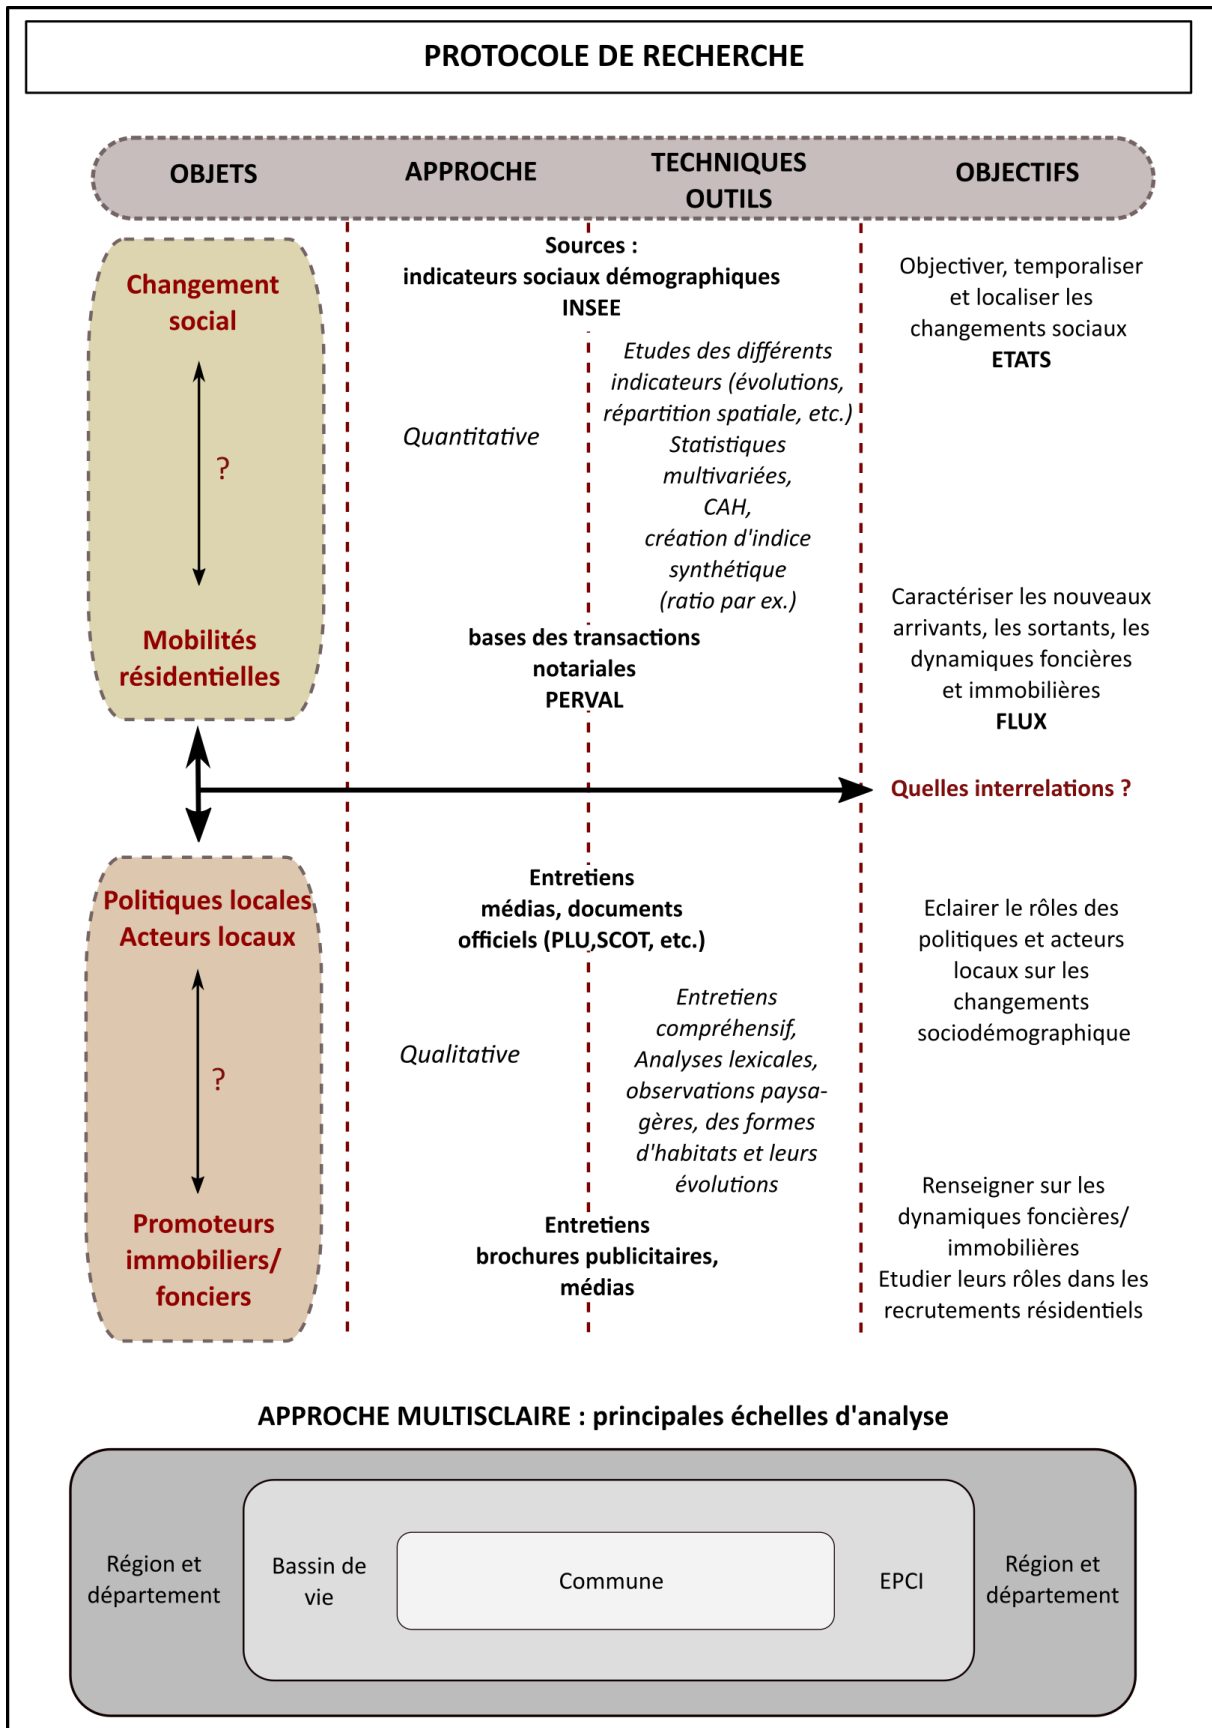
PROTOCOLE DE RECHERCHE

OBJETS

APPROCHE

TECHNIQUES OUTILS

OBJECTIFS

Changement social

?

Mobilités résidentielles

Sources : indicateurs sociaux démographiques INSEE

Quantitative

Etudes des différents indicateurs (évolutions, répartition spatiale, etc.) Statistiques multivariées, CAH, création d'indice synthétique (ratio par ex.)

bases des transactions notariales PERVAL

Objectiver, temporaliser et localiser les changements sociaux ETATS

Caractériser les nouveaux arrivants, les sortants, les dynamiques foncières et immobilières FLUX

Quelles interrelations ?

Politiques locales Acteurs locaux

?

Promoteurs immobiliers/ fonciers

Entretiens médias, documents officiels (PLU,SCOT, etc.)

Qualitative

Entretiens compréhensif, Analyses lexicales, observations paysagères, des formes d'habitats et leurs évolutions

Entretiens brochures publicitaires, médias

Eclairer le rôles des politiques et acteurs locaux sur les changements sociodémographique

Renseigner sur les dynamiques foncières/ immobilières Etudier leurs rôles dans les recrutements résidentiels

APPROCHE MULTISCLAIRE : principales échelles d'analyse

Région et département

Bassin de vie

Commune

EPCI

Région et département